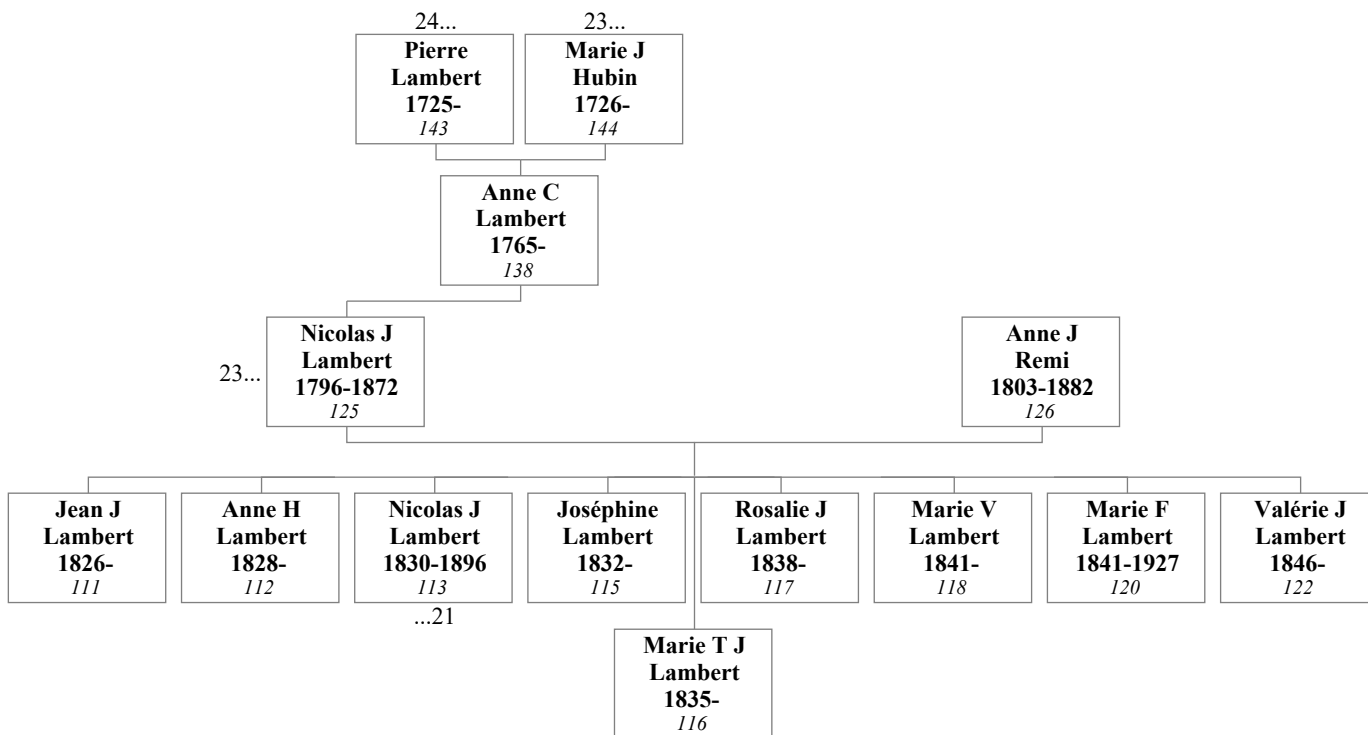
24...
Pierre Lambert 1725-
143

23...
Marie J Hubin 1726-
144

Anne C Lambert 1765-
138

23...
Nicolas J Lambert 1796-1872
125

Anne J Remi 1803-1882
126

Jean J Lambert 1826-
111

Anne H Lambert 1828-
112

Nicolas J Lambert 1830-1896
113
...21

Joséphine Lambert 1832-
115

Rosalie J Lambert 1838-
117

Marie V Lambert 1841-
118

Marie F Lambert 1841-1927
120

Valérie J Lambert 1846-
122

Marie T J Lambert 1835-
116